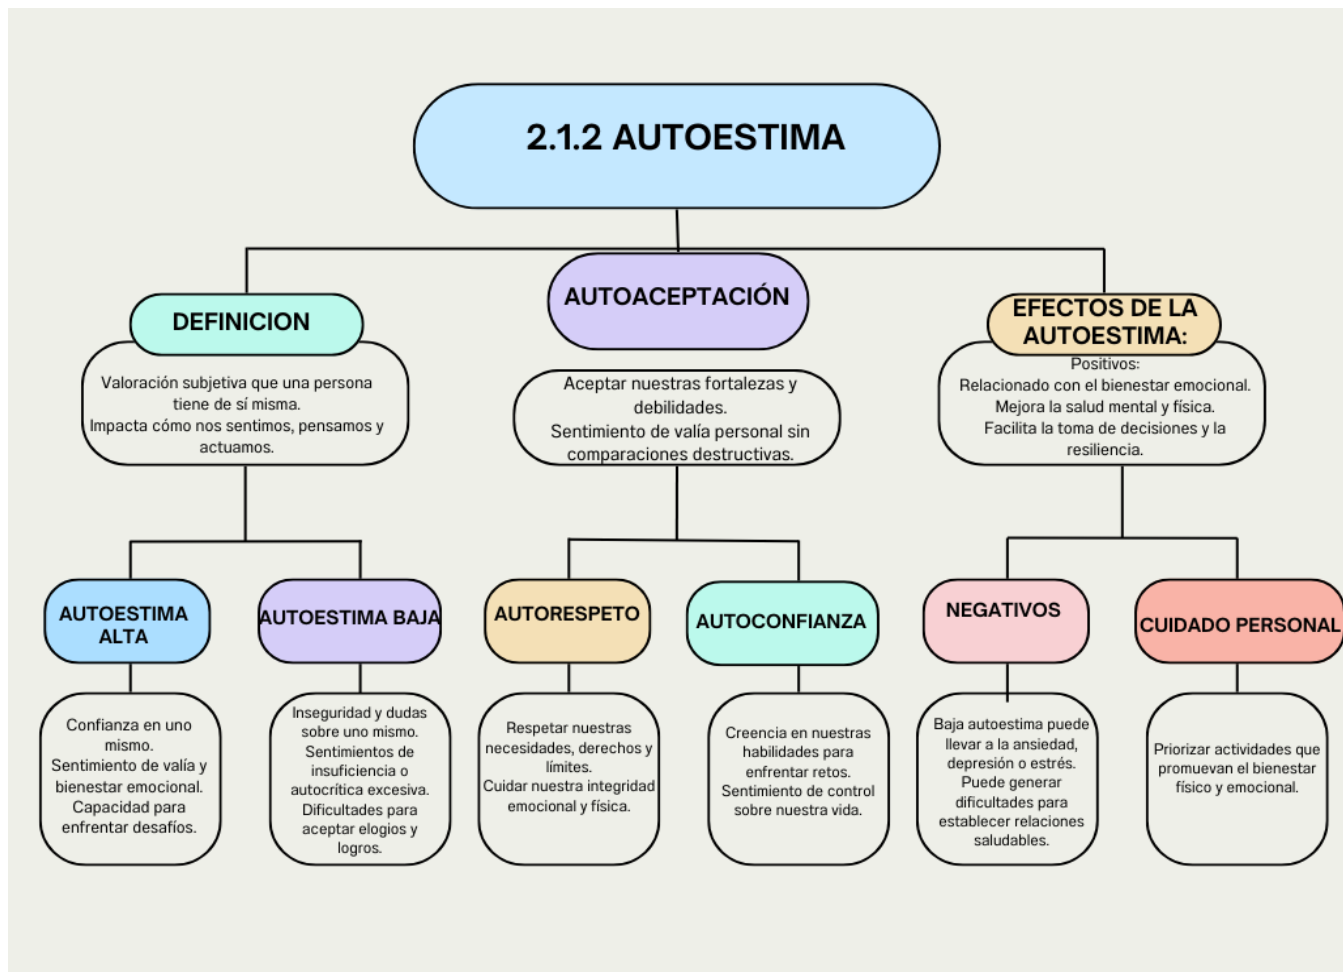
2.1.2 AUTOESTIMA

DEFINICION

Valoración subjetiva que una persona tiene de sí misma.
Impacta cómo nos sentimos, pensamos y actuamos.

AUTOACEPTACIÓN

Aceptar nuestras fortalezas y debilidades.
Sentimiento de valía personal sin comparaciones destructivas.

EFECTOS DE LA AUTOESTIMA:

Positivos:
Relacionado con el bienestar emocional.
Mejora la salud mental y física.
Facilita la toma de decisiones y la resiliencia.

AUTOESTIMA ALTA

Confianza en uno mismo.
Sentimiento de valía y bienestar emocional.
Capacidad para enfrentar desafíos.

AUTOESTIMA BAJA

Inseguridad y dudas sobre uno mismo.
Sentimientos de insuficiencia o autocrítica excesiva.
Dificultades para aceptar elogios y logros.

AUTORESPETO

Respetar nuestras necesidades, derechos y límites.
Cuidar nuestra integridad emocional y física.

AUTOCONFIANZA

Creencia en nuestras habilidades para enfrentar retos.
Sentimiento de control sobre nuestra vida.

NEGATIVOS

Baja autoestima puede llevar a la ansiedad, depresión o estrés.
Puede generar dificultades para establecer relaciones saludables.

CUIDADO PERSONAL

Priorizar actividades que promuevan el bienestar físico y emocional.